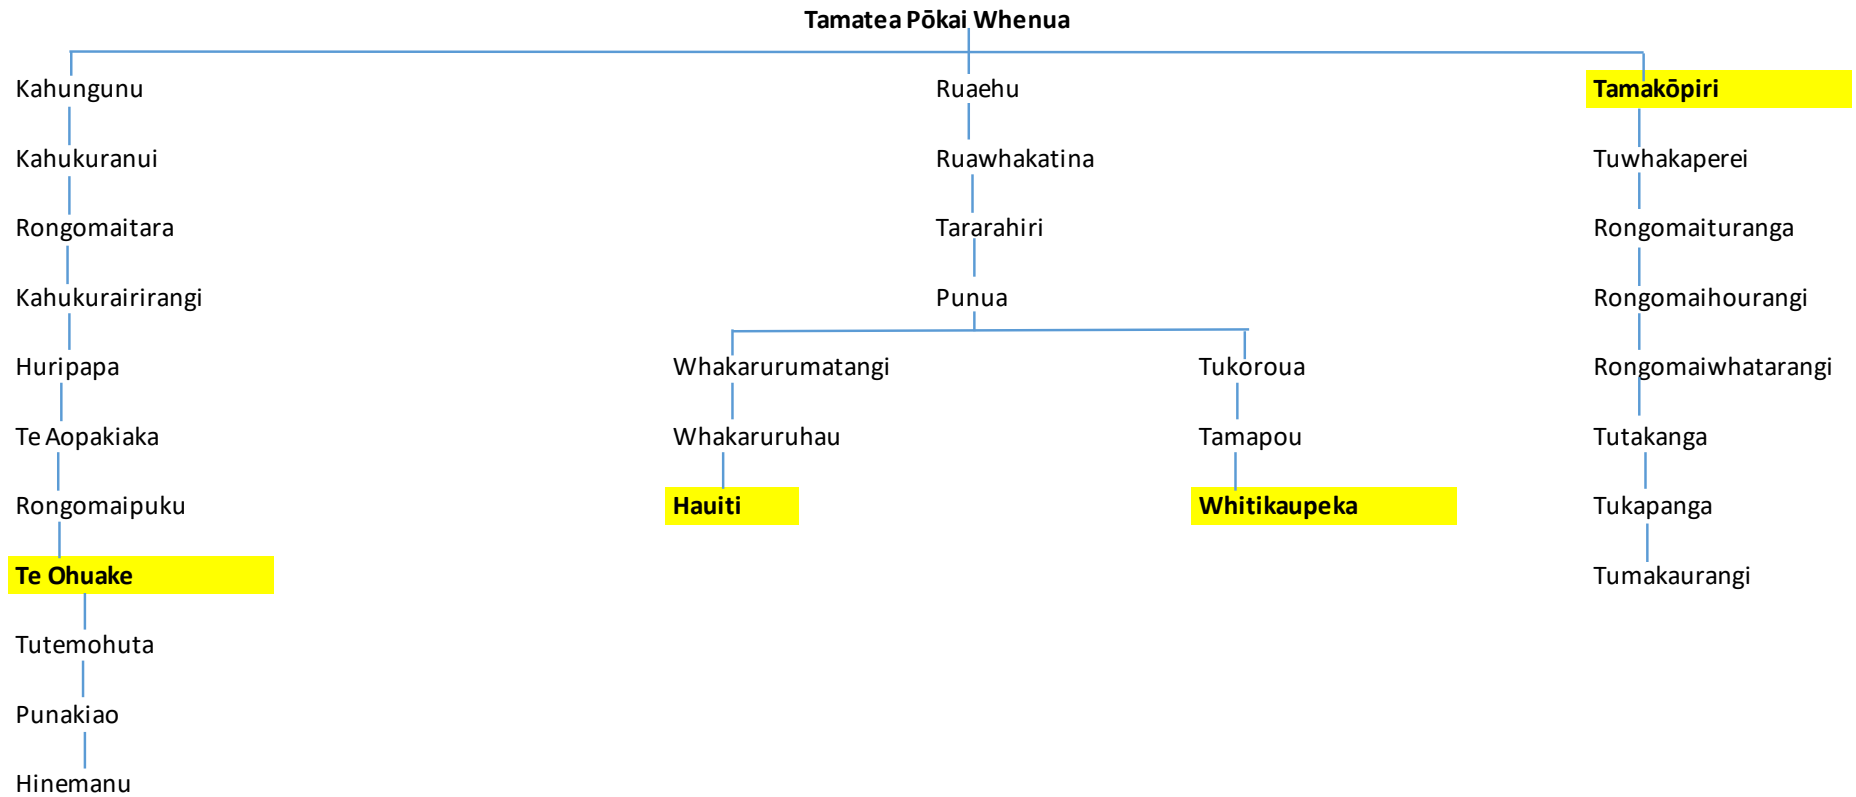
Tamatea Pōkai Whenua

Kahungunu
Kahukuranui
Rongomaitara
Kahukurairirangi
Huripapa
Te Aopakiaka
Rongomaipuku
Te Ohuake
Tutemohuta
Punakiao
Hinemanu

Ruaehu
Ruawhakatina
Tararahiri
Punua

Whakarurumatangi
Whakaruruhau
Hauiti

Tukoroua
Tamapou
Whitikaupeka

Tamakōpiri
Tuwhakaperei
Rongomaituranga
Rongomaihourangi
Rongomaiwhatarangi
Tutakanga
Tukapanga
Tumakaurangi